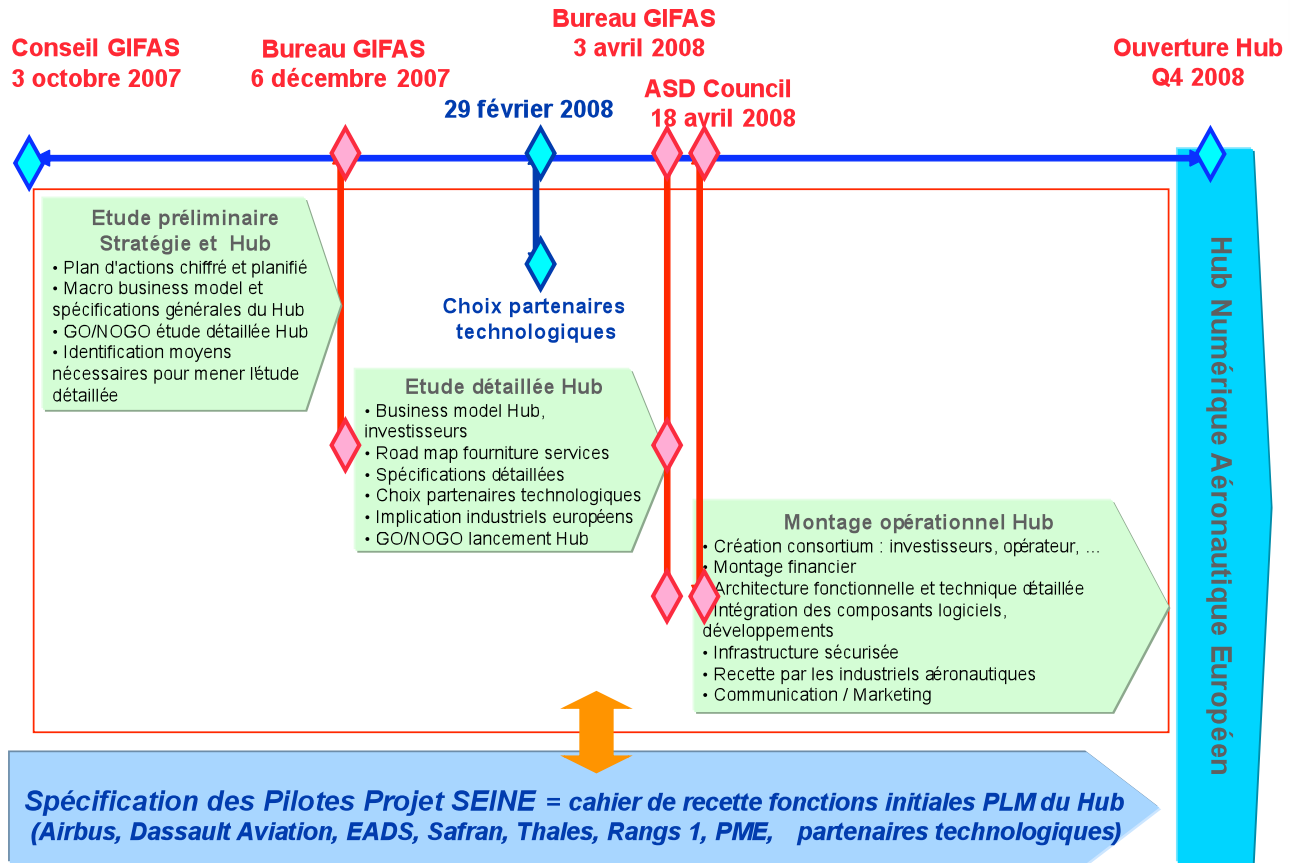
Conseil GIFAS
3 octobre 2007

Bureau GIFAS
6 décembre 2007

29 février 2008

Bureau GIFAS
3 avril 2008

ASD Council
18 avril 2008

Ouverture Hub
Q4 2008

Etude préliminaire
Stratégie et Hub
• Plan d'actions chiffré et planifié
• Macro business model et spécifications générales du Hub
• GO/NOGO étude détaillée Hub
• Identification moyens nécessaires pour mener l'étude détaillée

Choix partenaires technologiques

Etude détaillée Hub
• Business model Hub, investisseurs
• Road map fourniture services
• Spécifications détaillées
• Choix partenaires technologiques
• Implication industriels européens
• GO/NOGO lancement Hub

Montage opérationnel Hub
• Création consortium : investisseurs, opérateur, …
• Montage financier
• Architecture fonctionnelle et technique détaillée
• Intégration des composants logiciels, développements
• Infrastructure sécurisée
• Recette par les industriels aéronautiques
• Communication / Marketing

Hub Numérique Aéronautique Européen

Spécification des Pilotes Projet SEINE = cahier de recette fonctions initiales PLM du Hub
(Airbus, Dassault Aviation, EADS, Safran, Thales, Rangs 1, PME, partenaires technologiques)